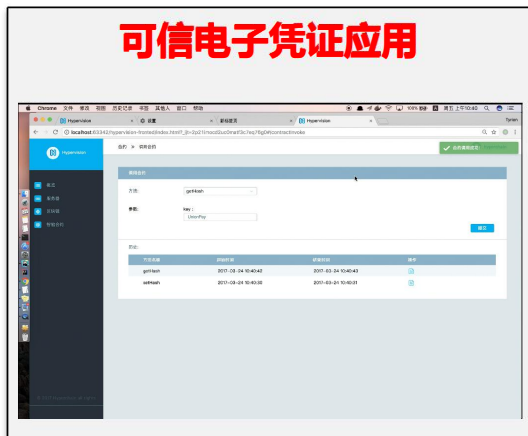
可信电子凭证应用

Chrome 文件 编辑 视图 历史记录 书签 用户 窗口 帮助

100% 周五 上午10:40

Hypervision

设置

新标签页

Hypervision

localhost:63342/hypervision-frontend/index.html?_ijt=2p21i1ooc0su0nad13c7eq76g0#/contract/invoke

Hypervision

合约 » 调用合约

合约调用成功!

调用合约

方法:

getHash

参数:

key :

UnionPay

提交

历史:

| 方法名称 | 调用时间 | 结束时间 | 操作 |
|---|---|---|---|
| getHash | 2017-03-24 10:40:43 | 2017-03-24 10:40:43 | |
| setHash | 2017-03-24 10:40:30 | 2017-03-24 10:40:31 | |

首页

服务器

区块链

智能合约

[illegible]